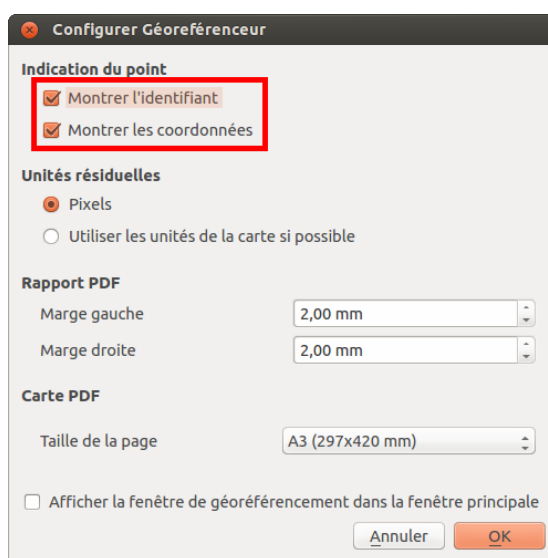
Configurer Géoreférenceur

Indication du point

Montrer l'identifiant

Montrer les coordonnées

Unités résiduelles

Pixels

Utiliser les unités de la carte si possible

Rapport PDF

Marge gauche 2,00 mm

Marge droite 2,00 mm

Carte PDF

Taille de la page A3 (297x420 mm)

Afficher la fenêtre de géoréférencement dans la fenêtre principale

Annuler OK